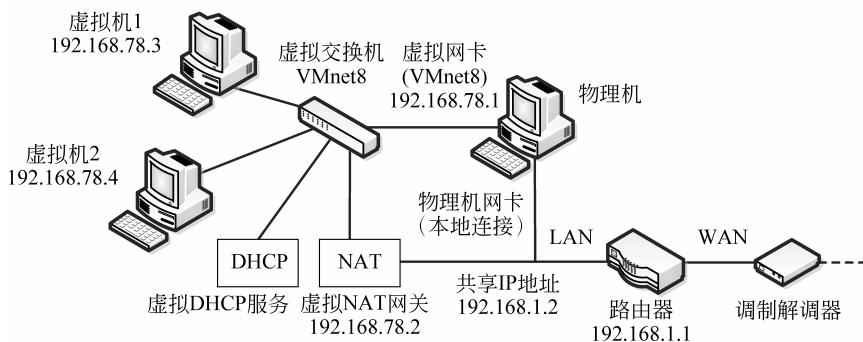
虚拟机1
192.168.78.3

虚拟交换机
VMnet8

虚拟网卡
(VMnet8)
192.168.78.1

物理机

虚拟机2
192.168.78.4

物理机网卡
(本地连接)

LAN

WAN

DHCP

NAT

共享IP地址
192.168.1.2

虚拟DHCP服务

虚拟NAT网关
192.168.78.2

路由器
192.168.1.1

调制解调器